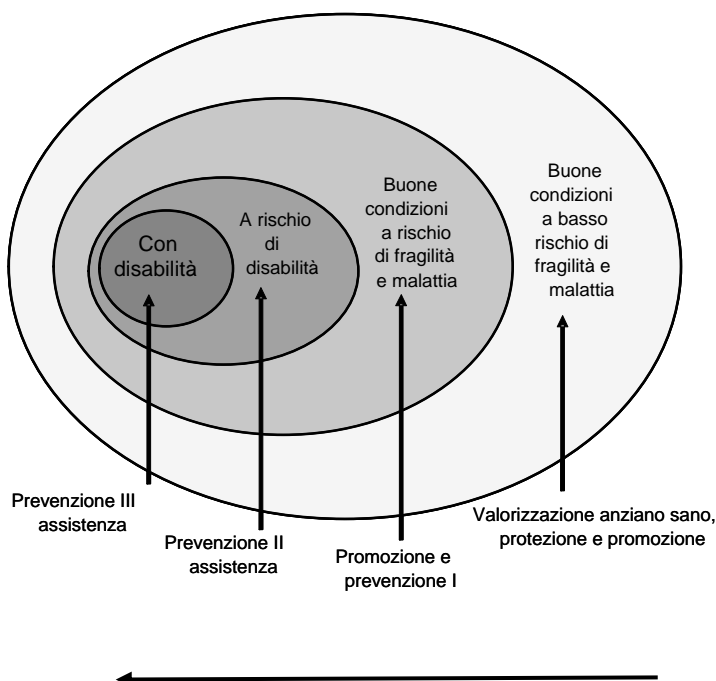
Con disabilità

A rischio di disabilità

Buone condizioni a rischio di fragilità e malattia

Buone condizioni a basso rischio di fragilità e malattia

Prevenzione III assistenza

Prevenzione II assistenza

Promozione e prevenzione I

Valorizzazione anziano sano, protezione e promozione